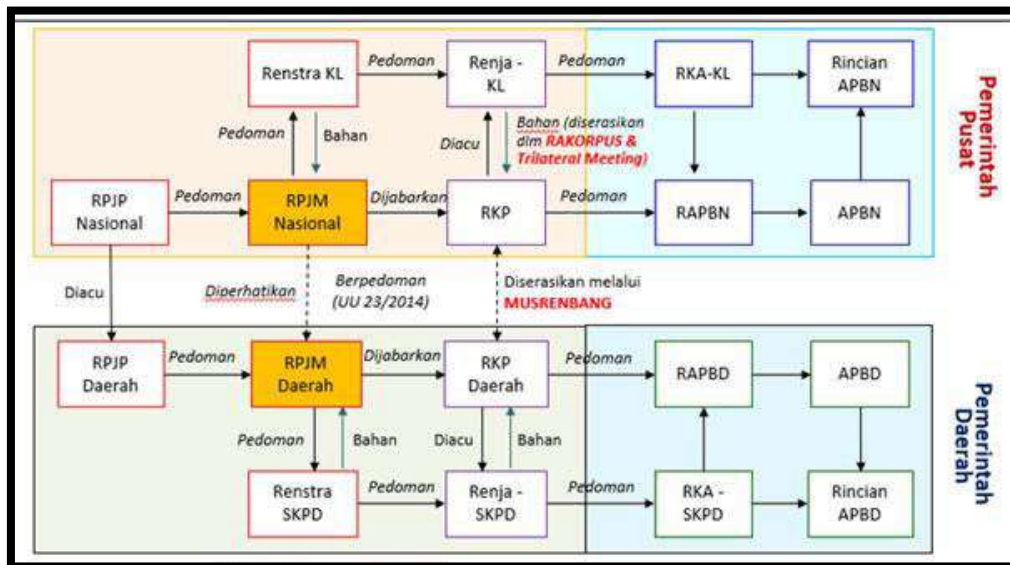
Renstra KL

Pedoman

Renja - KL

Pedoman

RKA-KL

Rincian APBN

Pemerintah Pusat

Pedoman

Bahan

Diacu

Bahan (diserasikan dlm RAKORPUS & Trilateral Meeting)

RPJP Nasional

Pedoman

RPJM Nasional

Dijabarkan

RKP

Pedoman

RAPBN

APBN

Diacu

Diperhatikan

Berpedoman (UU 23/2014)

Diserasikan melalui MUSRENBANG

RPJP Daerah

Pedoman

RPJM Daerah

Dijabarkan

RKP Daerah

Pedoman

RAPBD

APBD

Pemerintah Daerah

Pedoman

Bahan

Diacu

Bahan

Renstra SKPD

Pedoman

Renja - SKPD

Pedoman

RKA - SKPD

Rincian APBD